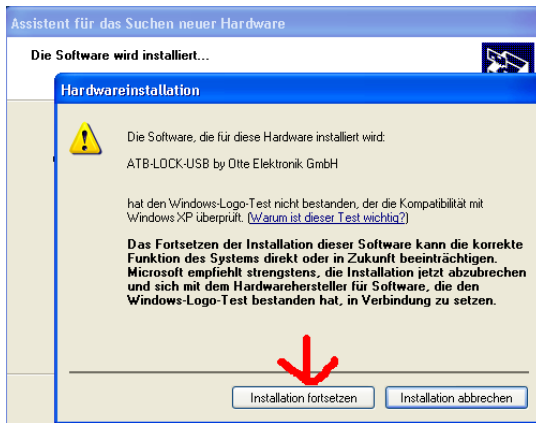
Assistent für das Suchen neuer Hardware

Die Software wird installiert...

Hardwareinstallation

Die Software, die für diese Hardware installiert wird:

ATB-LOCK-USB by Otte Elektronik GmbH

hat den Windows-Logo-Test nicht bestanden, der die Kompatibilität mit Windows XP überprüft. (Warum ist dieser Test wichtig?)

Das Fortsetzen der Installation dieser Software kann die korrekte Funktion des Systems direkt oder in Zukunft beeinträchtigen. Microsoft empfiehlt strengstens, die Installation jetzt abzubrechen und sich mit dem Hardwarehersteller für Software, die den Windows-Logo-Test bestanden hat, in Verbindung zu setzen.

Installation fortsetzen

Installation abbrechen